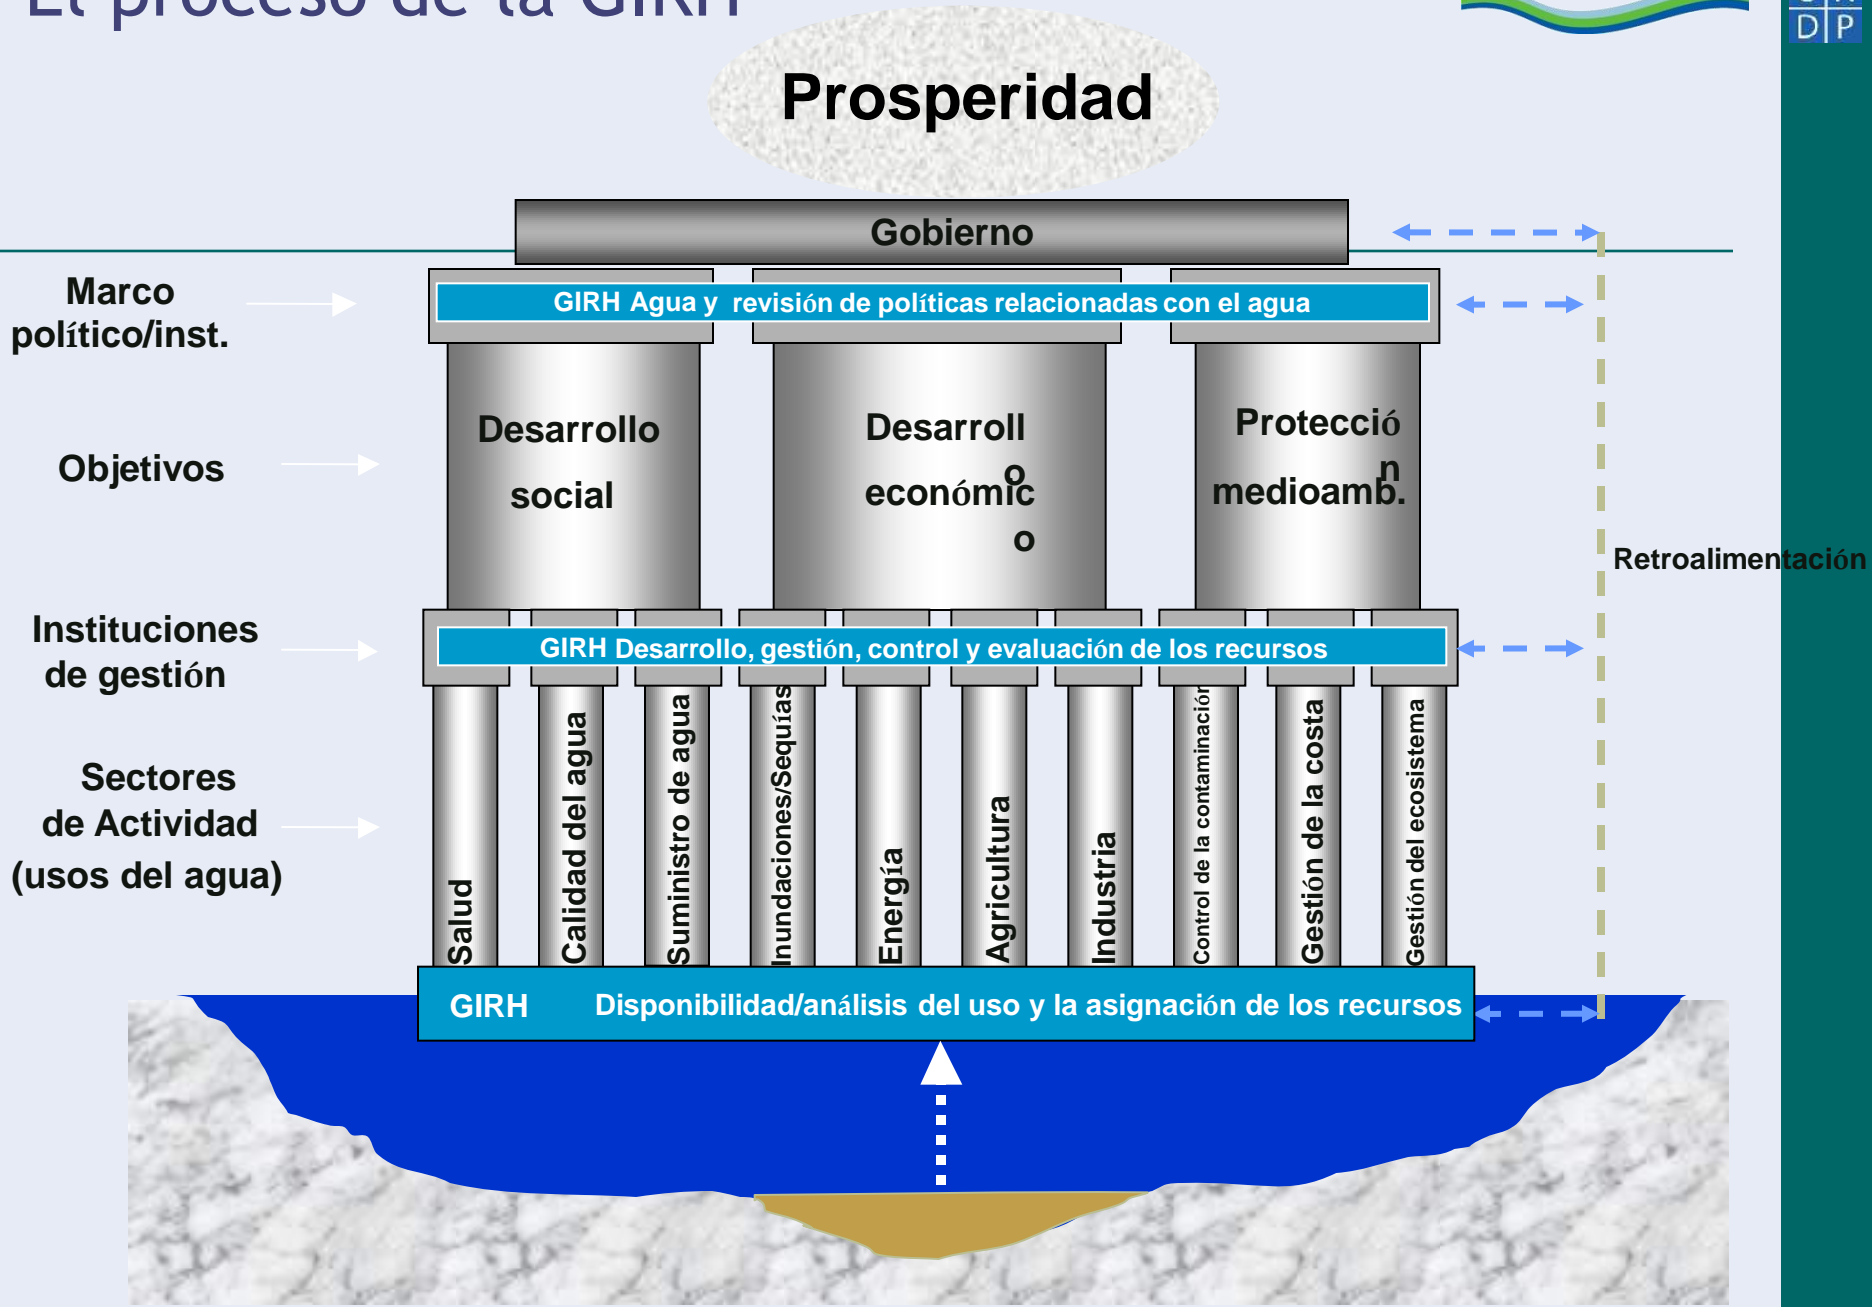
El proceso de la GIRH

Prosperidad

Gobierno

Marco político/inst.

GIRH Agua y revisión de políticas relacionadas con el agua

Objetivos

Desarrollo social

Desarroll o económic o

Protecció n medioamb.

Retroalimentación

Instituciones de gestión

GIRH Desarrollo, gestión, control y evaluación de los recursos

Sectores de Actividad (usos del agua)

Salud

Calidad del agua

Suministro de agua

Inundaciones/Sequías

Energía

Agricultura

Industria

Control de la contaminación

Gestión de la costa

Gestión del ecosistema

GIRH Disponibilidad/análisis del uso y la asignación de los recursos